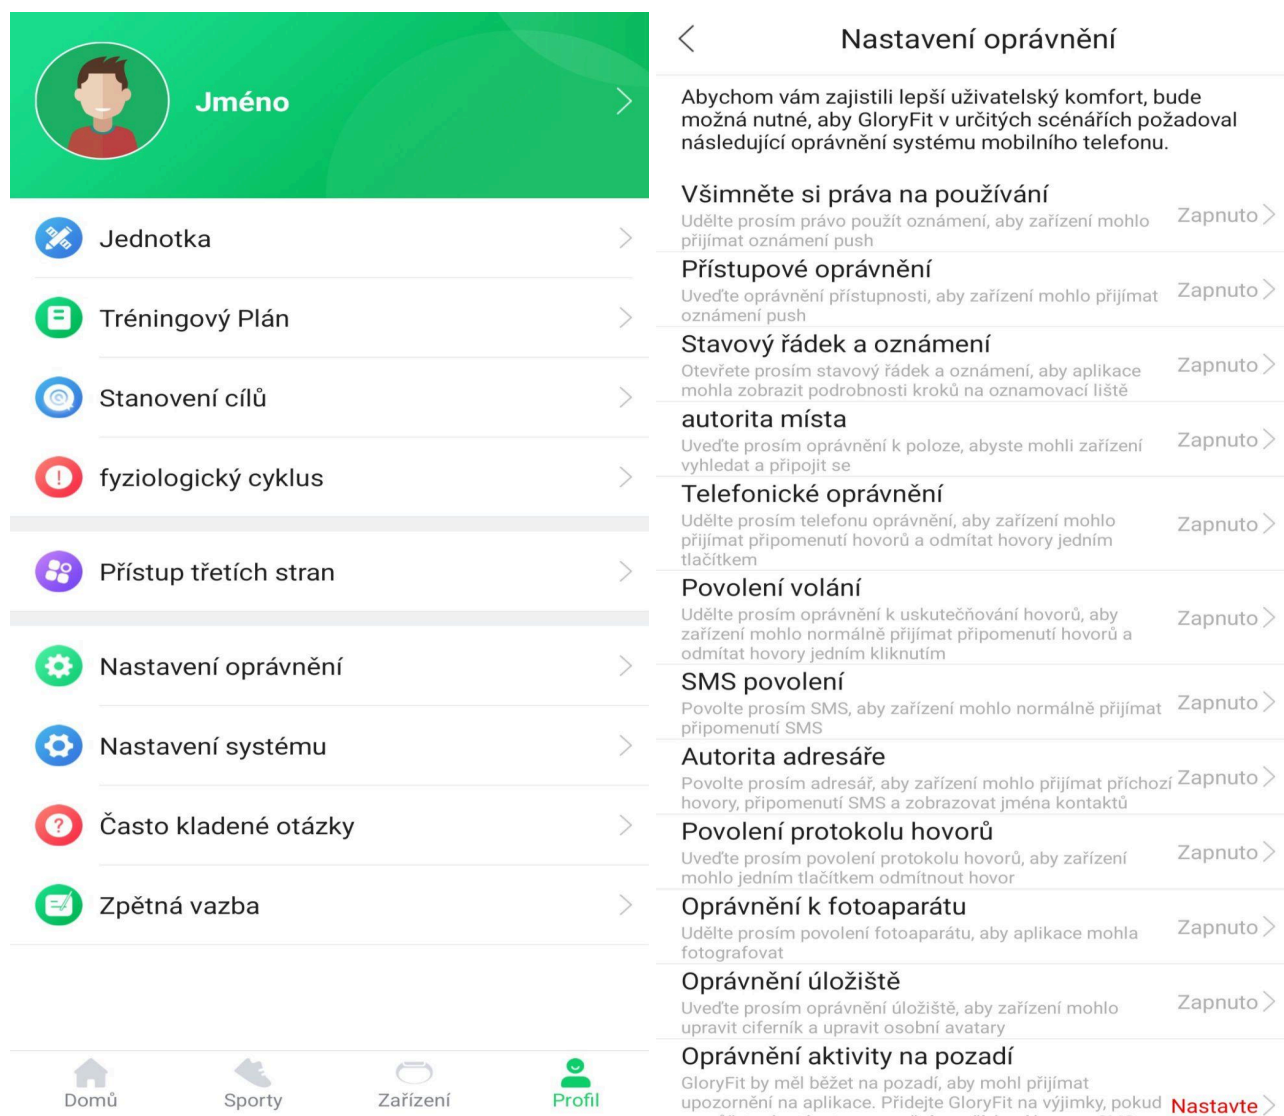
Jméno

Jednotka

Tréningový Plán

Stanovení cílů

fyziologický cyklus

Přístup třetích stran

Nastavení oprávnění

Nastavení systému

Často kladené otázky

Zpětná vazba

Domů Sporty Zařízení Profil

Nastavení oprávnění

Abychom vám zajistili lepší uživatelský komfort, bude možná nutné, aby GloryFit v určitých scénářích požadoval následující oprávnění systému mobilního telefonu.

Všimněte si práva na používání
Udělte prosím právo použít oznámení, aby zařízení mohlo přijímat oznámení push
Zapnuto

Přístupové oprávnění
Uveďte oprávnění přístupnosti, aby zařízení mohlo přijímat oznámení push
Zapnuto

Stavový řádek a oznámení
Otevřete prosím stavový řádek a oznámení, aby aplikace mohla zobrazit podrobnosti kroků na oznamovací liště
Zapnuto

autorita místa
Uveďte prosím oprávnění k poloze, abyste mohli zařízení vyhledat a připojit se
Zapnuto

Telefonické oprávnění
Udělte prosím telefonu oprávnění, aby zařízení mohlo přijímat připomenutí hovorů a odmítat hovory jedním tlačítkem
Zapnuto

Povolení volání
Udělte prosím oprávnění k uskutečňování hovorů, aby zařízení mohlo normálně přijímat připomenutí hovorů a odmítat hovory jedním kliknutím
Zapnuto

SMS povolení
Povolte prosím SMS, aby zařízení mohlo normálně přijímat připomenutí SMS
Zapnuto

Autorita adresáře
Povolte prosím adresář, aby zařízení mohlo přijímat příchozí hovory, připomenutí SMS a zobrazovat jména kontaktů
Zapnuto

Povolení protokolu hovorů
Uveďte prosím povolení protokolu hovorů, aby zařízení mohlo jedním tlačítkem odmítnout hovor
Zapnuto

Oprávnění k fotoaparátu
Udělte prosím povolení fotoaparátu, aby aplikace mohla fotografovat
Zapnuto

Oprávnění úložiště
Uveďte prosím oprávnění úložiště, aby zařízení mohlo upravit ciferník a upravit osobní avatary
Zapnuto

Oprávnění aktivity na pozadí
GloryFit by měl běžet na pozadí, aby mohl přijímat upozornění na aplikace. Přidejte GloryFit na výjimky, pokud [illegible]
Nastavte